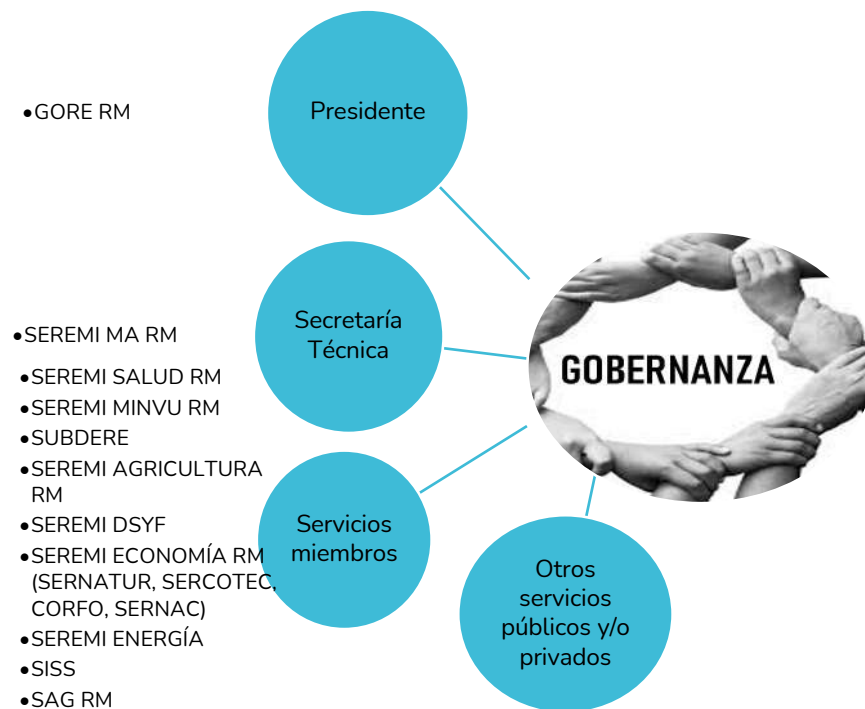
•GORE RM

Presidente

•SEREMI MA RM

Secretaría Técnica

GOBERNANZA

•SEREMI SALUD RM
•SEREMI MINVU RM
•SUBDERE
•SEREMI AGRICULTURA RM
•SEREMI DSYF
•SEREMI ECONOMÍA RM (SERNATUR, SERCOTEC, CORFO, SERNAC)
•SEREMI ENERGÍA
•SISS
•SAG RM

Servicios miembros

Otros servicios públicos y/o privados